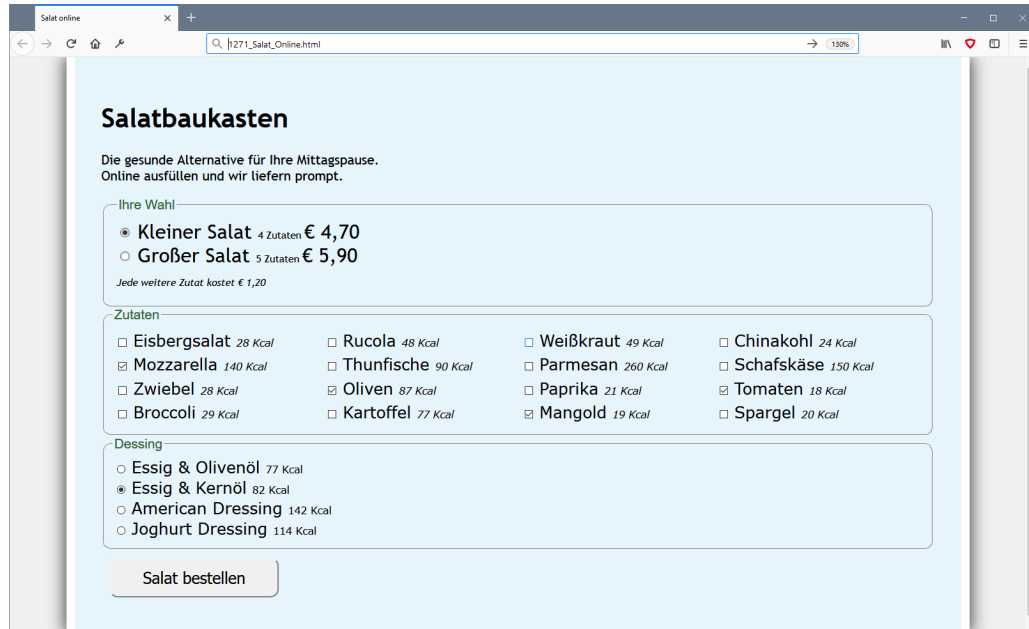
Salat online

1271_Salat_Online.html

130%

Salatbaukasten

Die gesunde Alternative für Ihre Mittagspause.
Online ausfüllen und wir liefern prompt.

Ihre Wahl

Kleiner Salat 4 Zutaten € 4,70

Großer Salat 5 Zutaten € 5,90

Jede weitere Zutat kostet € 1,20

Zutaten

| | | | |
|---|---|---|---|
| Eisbergsalat 28 Kcal | Rucola 48 Kcal | Weißkraut 49 Kcal | Chinakohl 24 Kcal |
| Mozzarella 140 Kcal | Thunfische 90 Kcal | Parmesan 260 Kcal | Schafskäse 150 Kcal |
| Zwiebel 28 Kcal | Oliven 87 Kcal | Paprika 21 Kcal | Tomaten 18 Kcal |
| Broccoli 29 Kcal | Kartoffel 77 Kcal | Mangold 19 Kcal | Spargel 20 Kcal |

Dessing

Essig & Olivenöl 77 Kcal

Essig & Kernöl 82 Kcal

American Dressing 142 Kcal

Joghurt Dressing 114 Kcal

Salat bestellen